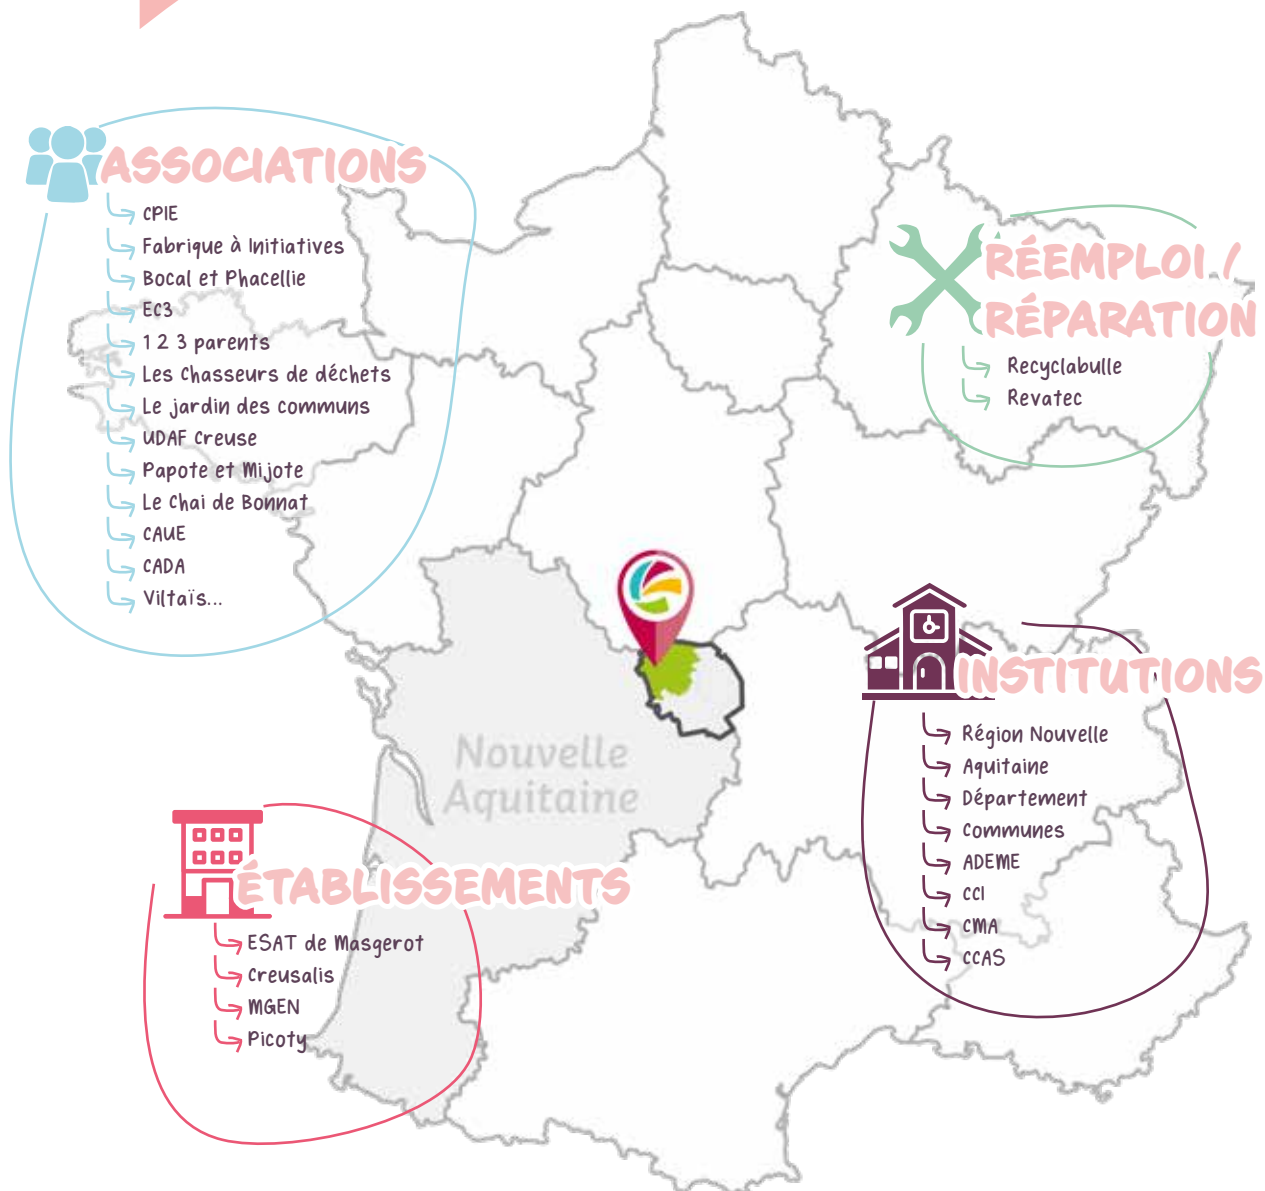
ASSOCIATIONS
CPIE
Fabrique à Initiatives
Bocal et Phacellie
EC3
1 2 3 parents
Les Chasseurs de déchets
Le jardin des communs
UDAF Creuse
Papote et Mijote
Le Chai de Bonnat
CAUE
CADA
Viltaïs...

RÉEMPLOI / RÉPARATION
Recyclabulle
Revatec

Nouvelle Aquitaine

INSTITUTIONS
Région Nouvelle
Aquitaine
Département
Communes
ADEME
CCI
CMA
CCAS

ÉTABLISSEMENTS
ESAT de Masgerot
Creusalis
MGEN
Picoty